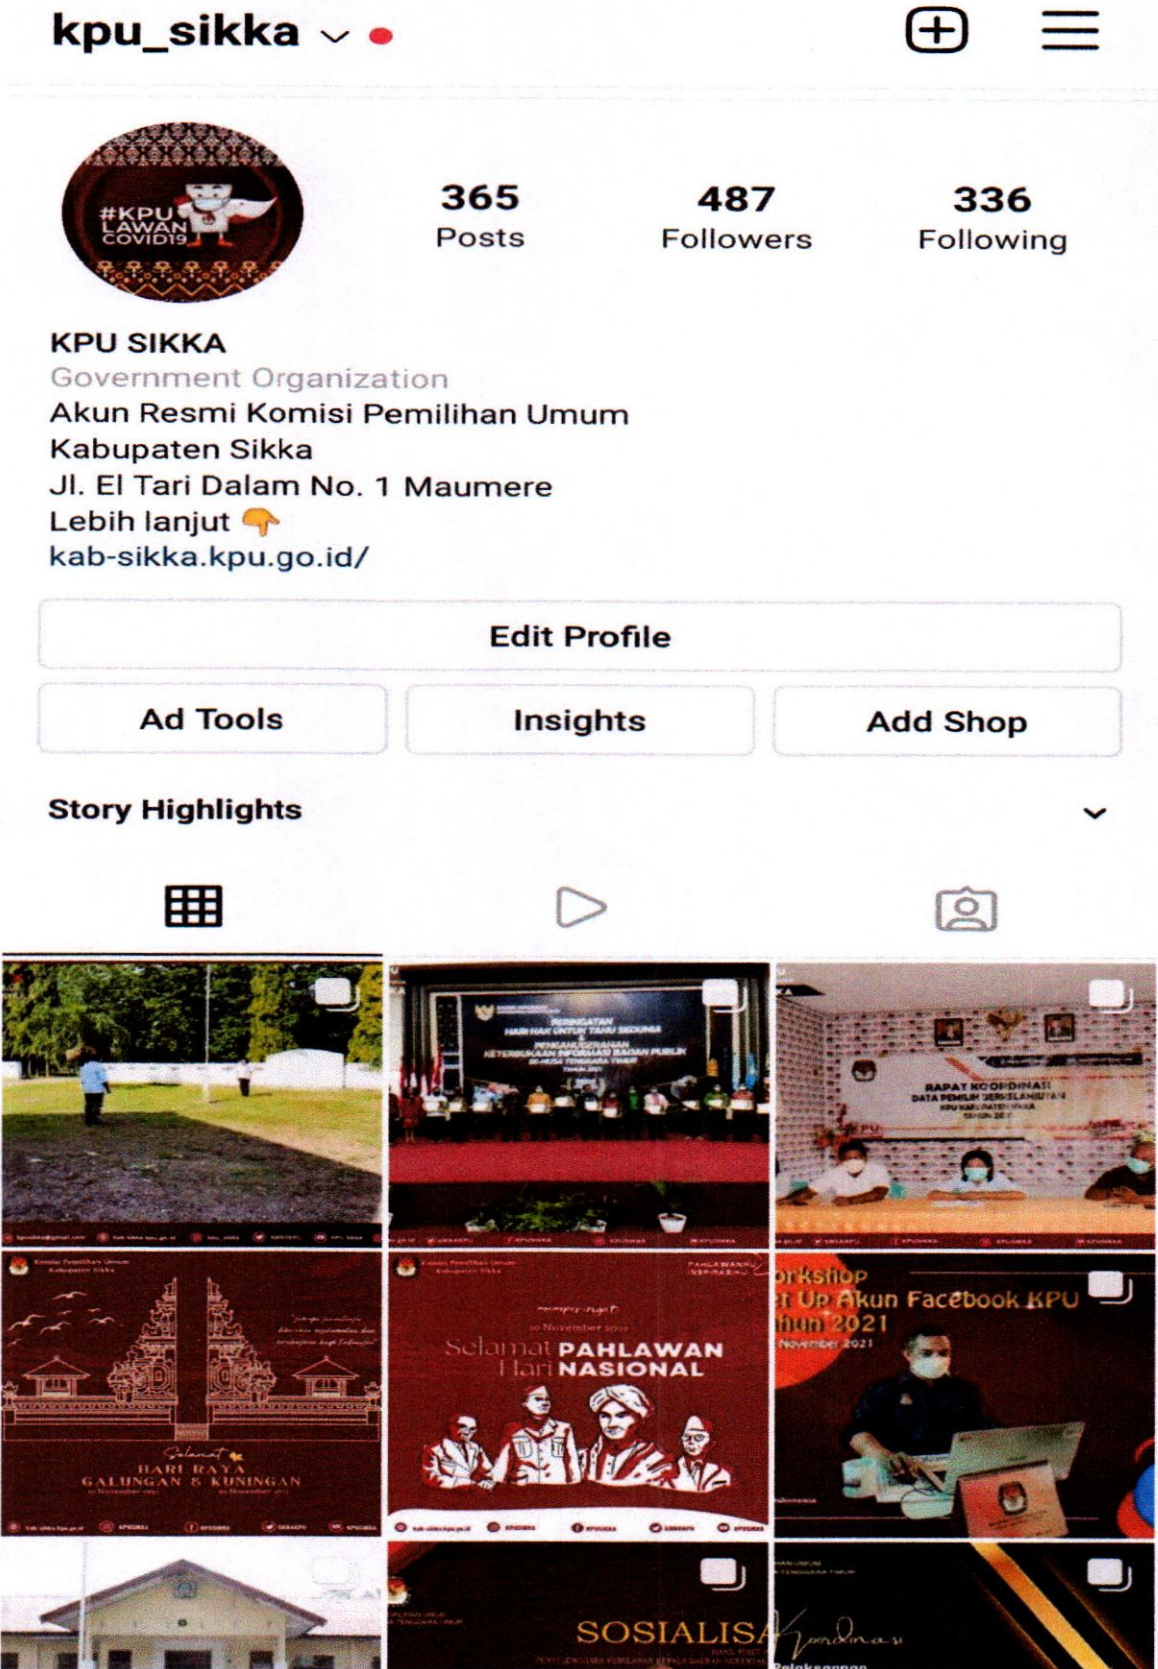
kpu_sikka

#KPU LAWAN COVID19

365
Posts

487
Followers

336
Following

KPU SIKKA
Government Organization
Akun Resmi Komisi Pemilihan Umum Kabupaten Sikka
Jl. El Tari Dalam No. 1 Maumere
Lebih lanjut 👇
kab-sikka.kpu.go.id/

Edit Profile

Ad Tools

Insights

Add Shop

Story Highlights

PERINGATAN HARI HAK UNTUK TAHU SEDUNIA
PENGANUGERAHAN KETERBUKAAN INFORMASI BADAN PUBLIK

RAPAT KOORDINASI

Selamat PAHLAWAN Hari NASIONAL

Selamat HARI RAYA GALUNGAN & KUNINGAN

orkshop
et Up Akun Facebook KPU
hun 2021

SOSIALISA

Koordinasi